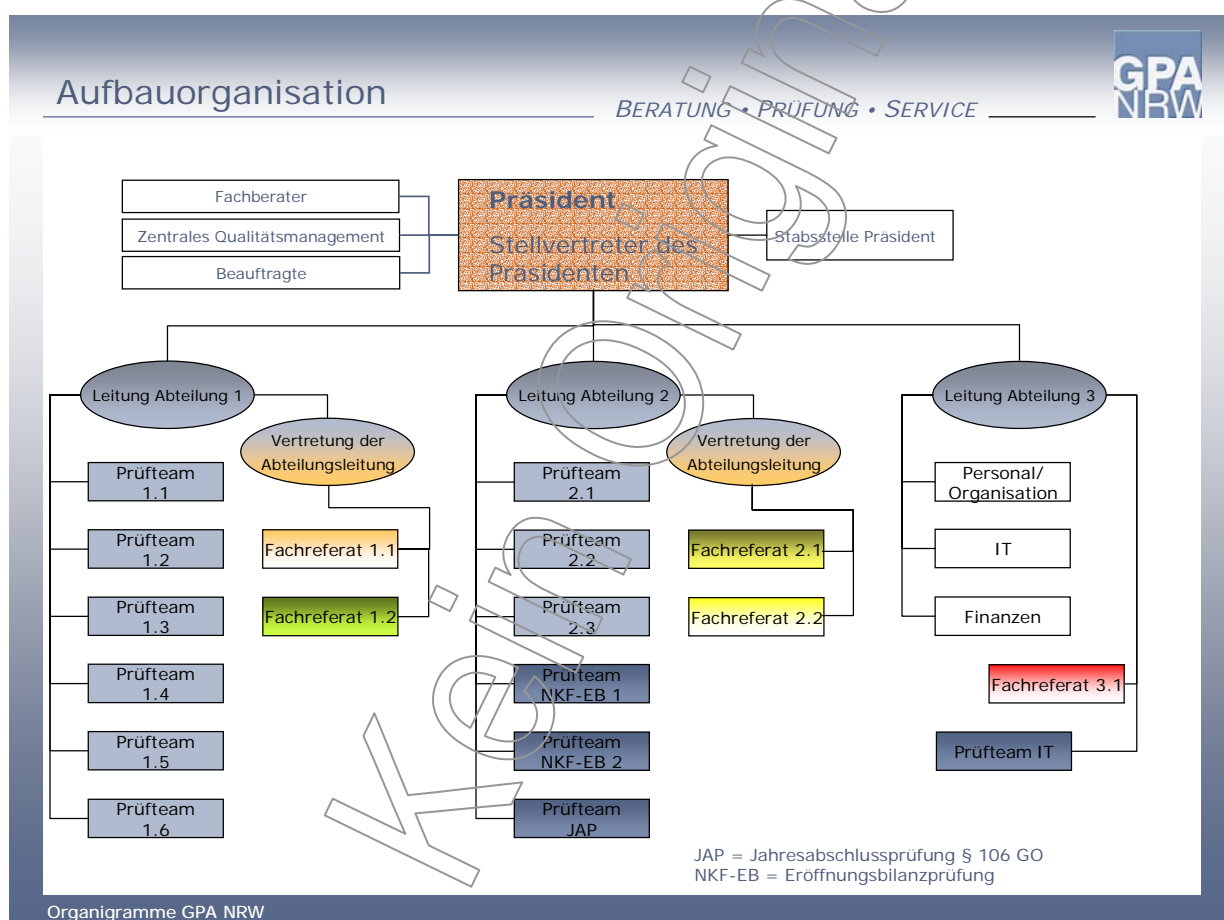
Aufbauorganisation

BERATUNG • PRÜFUNG • SERVICE

GPA NRW

Fachberater

Zentrales Qualitätsmanagement

Beauftragte

Präsident

Stellvertreter des Präsidenten

Stabsstelle Präsident

Leitung Abteilung 1

Vertretung der Abteilungsleitung

Prüfteam 1.1

Prüfteam 1.2

Prüfteam 1.3

Prüfteam 1.4

Prüfteam 1.5

Prüfteam 1.6

Fachreferat 1.1

Fachreferat 1.2

Leitung Abteilung 2

Vertretung der Abteilungsleitung

Prüfteam 2.1

Prüfteam 2.2

Prüfteam 2.3

Prüfteam NKF-EB 1

Prüfteam NKF-EB 2

Prüfteam JAP

Fachreferat 2.1

Fachreferat 2.2

Leitung Abteilung 3

Personal/ Organisation

IT

Finanzen

Fachreferat 3.1

Prüfteam IT

JAP = Jahresabschlussprüfung § 106 GO
NKF-EB = Eröffnungsbilanzprüfung

Organigramme GPA NRW

Kein Original